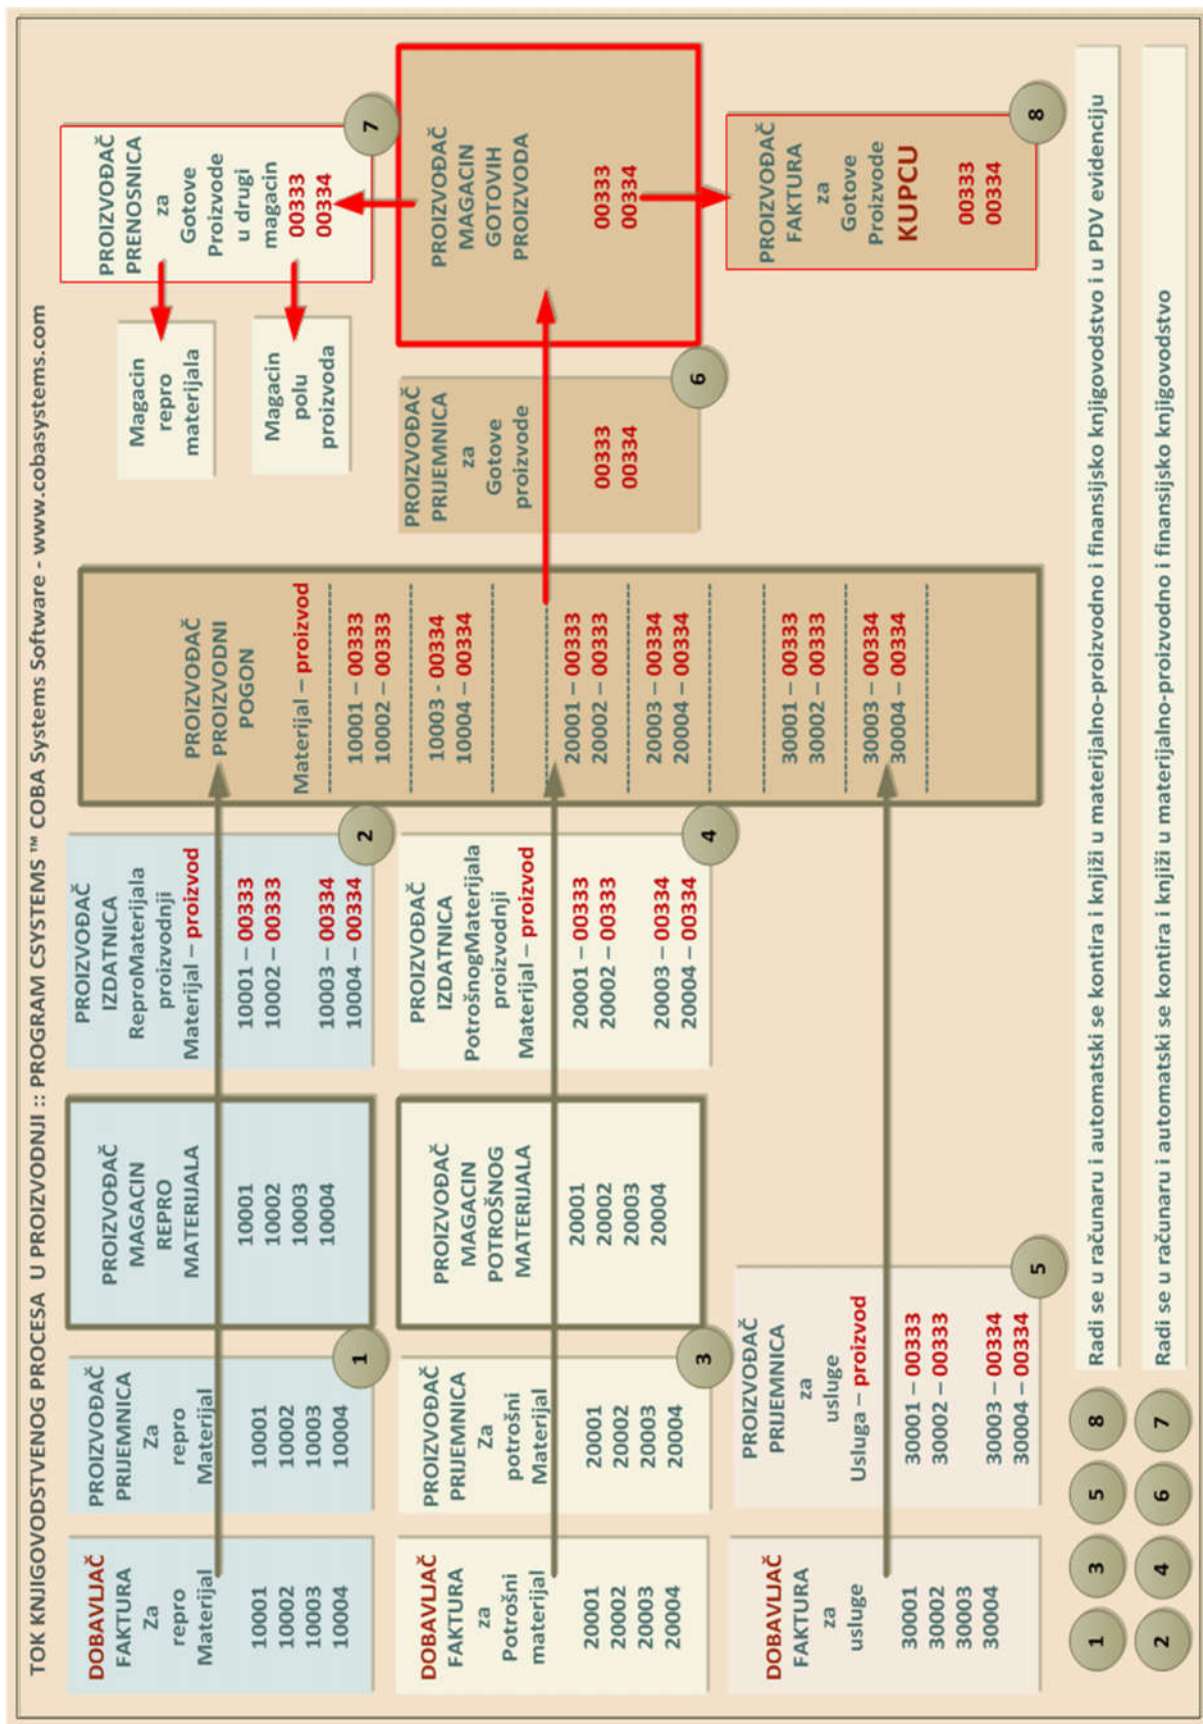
TOK KNJIGOVODSTVENOG PROCESA U PROIZVODNJI :: PROGRAM CSYSTEMS ™ COBA Systems Software - www.cobasystems.com

DOBAVLJAČ FAKTURA Za repro Materijal
10001
10002
10003
10004

PROIZVOĐAČ PRIJEMNICA Za repro Materijal
10001
10002
10003
10004

1

PROIZVOĐAČ MAGACIN REPRO MATERIJALA
10001
10002
10003
10004

PROIZVOĐAČ IZDATNICA ReproMaterijala proizvodnji Materijal – proizvod
10001 – 00333
10002 – 00333
10003 – 00334
10004 – 00334

2

DOBAVLJAČ FAKTURA za Potrošni materijal
20001
20002
20003
20004

PROIZVOĐAČ PRIJEMNICA Za potrošni Materijal
20001
20002
20003
20004

3

PROIZVOĐAČ MAGACIN POTROŠNOG MATERIJALA
20001
20002
20003
20004

PROIZVOĐAČ IZDATNICA PotrošnogMaterijala proizvodnji Materijal – proizvod
20001 – 00333
20002 – 00333
20003 – 00334
20004 – 00334

4

DOBAVLJAČ FAKTURA za usluge
30001
30002
30003
30004

PROIZVOĐAČ PRIJEMNICA za usluge Usluga – proizvod
30001 – 00333
30002 – 00333
30003 – 00334
30004 – 00334

5

PROIZVOĐAČ PROIZVODNI POGON
Materijal – proizvod
10001 – 00333
10002 – 00333
10003 - 00334
10004 – 00334
20001 – 00333
20002 – 00333
20003 – 00334
20004 – 00334
30001 – 00333
30002 – 00333
30003 – 00334
30004 – 00334

PROIZVOĐAČ PRIJEMNICA za Gotove proizvode
00333
00334

6

PROIZVOĐAČ MAGACIN GOTOVIH PROIZVODA
00333
00334

PROIZVOĐAČ PRENOSNICA za Gotove Proizvode u drugi magacin
00333
00334

7

Magacin repro materijala

Magacin polu proizvoda

PROIZVOĐAČ FAKTURA za Gotove Proizvode KUPCU
00333
00334

8

1 3 5 8
Radi se u računaru i automatski se kontira i knjiži u materijalno-proizvodno i finansijsko knjigovodstvo i u PDV evidenciju

2 4 6 7
Radi se u računaru i automatski se kontira i knjiži u materijalno-proizvodno i finansijsko knjigovodstvo